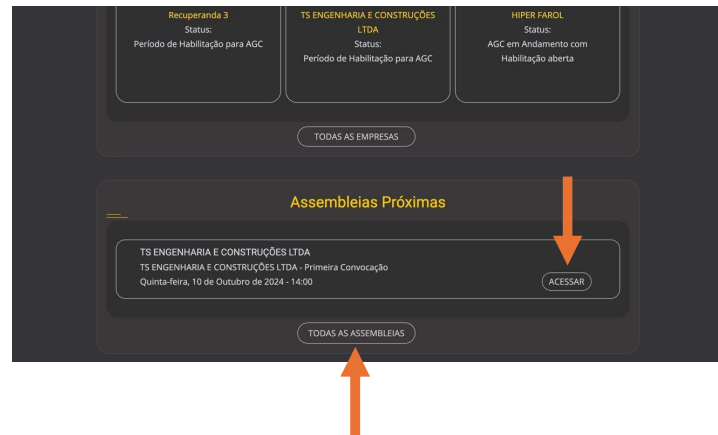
Recuperanda 3
Status:
Período de Habilitação para AGC

TS ENGENHARIA E CONSTRUÇÕES LTDA
Status:
Período de Habilitação para AGC

HIPER FAROL
Status:
AGC em Andamento com Habilitação aberta

TODAS AS EMPRESAS

Assembleias Próximas

TS ENGENHARIA E CONSTRUÇÕES LTDA
TS ENGENHARIA E CONSTRUÇÕES LTDA - Primeira Convocação
Quinta-feira, 10 de Outubro de 2024 - 14:00

ACESSAR

TODAS AS ASSEMBLEIAS